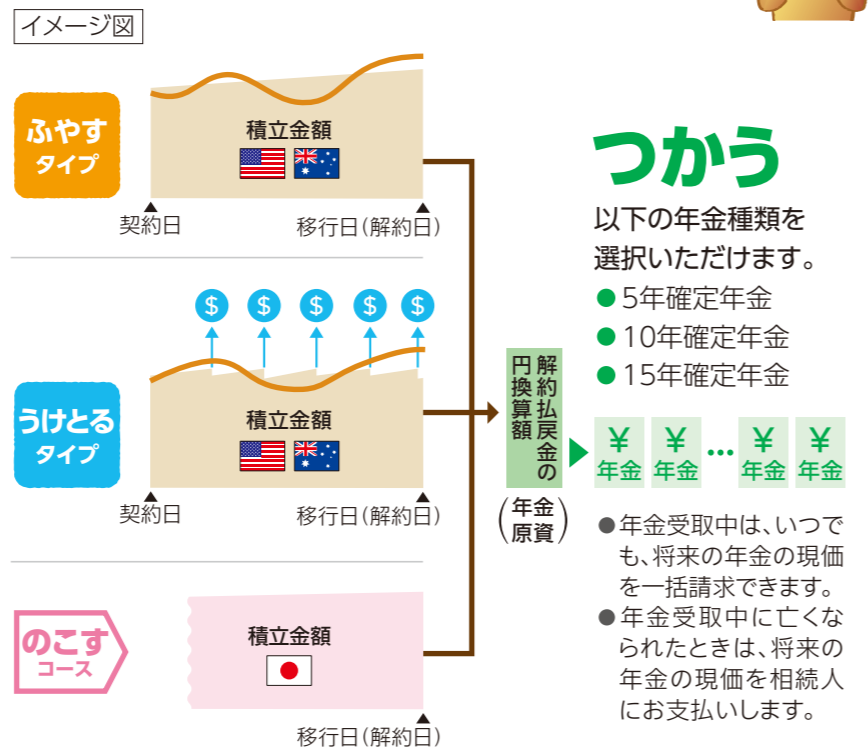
イメージ図

ふやす
タイプ

積立金額

契約日

移行日(解約日)

$ $ $ $ $

うけとる
タイプ

積立金額

契約日

移行日(解約日)

のこす
コース

積立金額

移行日(解約日)

解約払戻金の円換算額

(年金原資)

つかう

以下の年金種類を選択いただけます。

● 5年確定年金
● 10年確定年金
● 15年確定年金

¥ 年金 ¥ 年金 … ¥ 年金 ¥ 年金

● 年金受取中は、いつでも、将来の年金の現価を一括請求できます。
● 年金受取中に亡くなられたときは、将来の年金の現価を相続人にお支払いします。